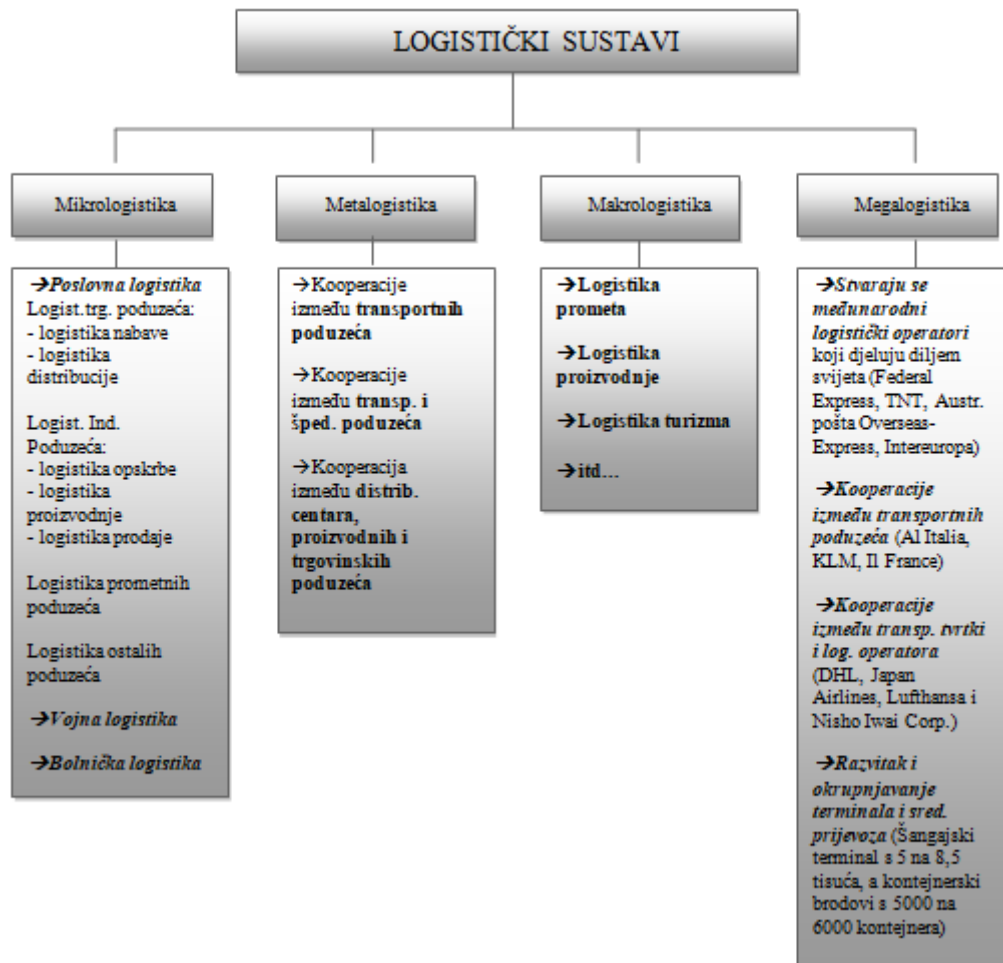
LOGISTIČKI SUSTAVI

Mikrologistika

→Poslovna logistika
Logist.trg. poduzeća:
- logistika nabave
- logistika distribucije

Logist. Ind. Poduzeća:
- logistika opskrbe
- logistika proizvodnje
- logistika prodaje

Logistika prometnih poduzeća

Logistika ostalih poduzeća

→Vojna logistika

→Bolnička logistika

Metalogistika

→Kooperacije između transportnih poduzeća

→Kooperacije između transp. i šped. poduzeća

→Kooperacija između distrib. centara, proizvodnih i trgovinskih poduzeća

Makrologistika

→Logistika prometa

→Logistika proizvodnje

→Logistika turizma

→itd...

Megalogistika

→Stvaraju se međunarodni logistički operatori koji djeluju diljem svijeta (Federal Express, TNT, Austr. pošta Overseas-Express, Intereuropa)

→Kooperacije između transportnih poduzeća (Al Italia, KLM, Il France)

→Kooperacije između transp. tvrtki i log. operatora (DHL, Japan Airlines, Lufthansa i Nisho Iwai Corp.)

→Razvitak i okrupnjavanje terminala i sred. prijevoza (Šangajski terminal s 5 na 8,5 tisuća, a kontejnerski brodovi s 5000 na 6000 kontejnera)